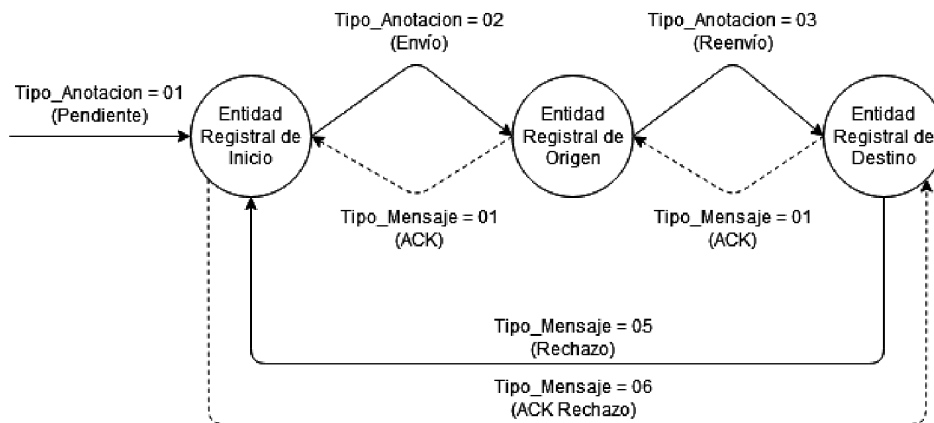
Tipo_Anotacion = 01
(Pendiente)

Entidad Registral de Inicio

Tipo_Anotacion = 02
(Envío)

Entidad Registral de Origen

Tipo_Anotacion = 03
(Reenvío)

Entidad Registral de Destino

Tipo_Mensaje = 01
(ACK)

Tipo_Mensaje = 01
(ACK)

Tipo_Mensaje = 05
(Rechazo)

Tipo_Mensaje = 06
(ACK Rechazo)